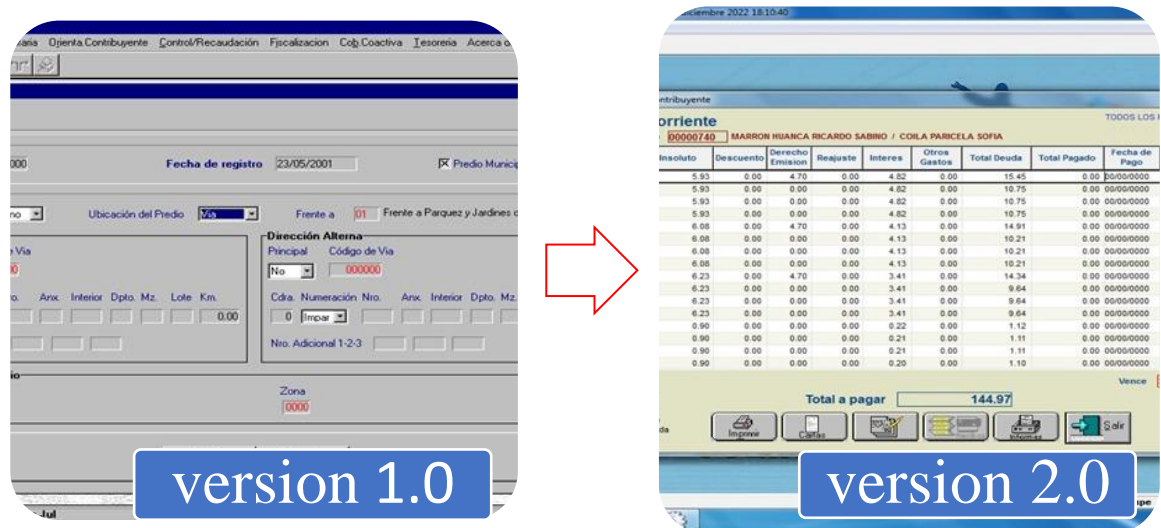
aria Orienta.Contribuyente Control/Recaudación Fiscalizacion Cob.Coactiva Tesoreria Acerca d

000 Fecha de registro 23/05/2001 ☒ Predio Munici

no Ubicación del Predio Via Frente a 01 Frente a Parquez y Jardines d

e Via
0

Dirección Alterna
Principal Código de Via
No 000000

ro. Anx. Interior Dpto. Mz. Lote Km.
0.00

Cdra. Numeración Nro. Anx. Interior Dpto. Mz.
0 Impar

Nro. Adicional 1-2-3

io

Zona
0000

version 1.0

iciembre 2022 18:10:40

ntribuyente

orriente TODOS LOS

00000740 MARRON HUANCA RICARDO SABINO / COILA PARICELA SOFIA

| Insoluto | Descuento | Derecho Emision | Reajuste | Interes | Otros Gastos | Total Deuda | Total Pagado | Fecha de Pago |
|---|---|---|---|---|---|---|---|---|
| 5.93 | 0.00 | 4.70 | 0.00 | 4.82 | 0.00 | 15.45 | 0.00 | 00/00/0000 |
| 5.93 | 0.00 | 0.00 | 0.00 | 4.82 | 0.00 | 10.75 | 0.00 | 00/00/0000 |
| 5.93 | 0.00 | 0.00 | 0.00 | 4.82 | 0.00 | 10.75 | 0.00 | 00/00/0000 |
| 5.93 | 0.00 | 0.00 | 0.00 | 4.82 | 0.00 | 10.75 | 0.00 | 00/00/0000 |
| 6.08 | 0.00 | 4.70 | 0.00 | 4.13 | 0.00 | 14.91 | 0.00 | 00/00/0000 |
| 6.08 | 0.00 | 0.00 | 0.00 | 4.13 | 0.00 | 10.21 | 0.00 | 00/00/0000 |
| 6.08 | 0.00 | 0.00 | 0.00 | 4.13 | 0.00 | 10.21 | 0.00 | 00/00/0000 |
| 6.08 | 0.00 | 0.00 | 0.00 | 4.13 | 0.00 | 10.21 | 0.00 | 00/00/0000 |
| 6.23 | 0.00 | 4.70 | 0.00 | 3.41 | 0.00 | 14.34 | 0.00 | 00/00/0000 |
| 6.23 | 0.00 | 0.00 | 0.00 | 3.41 | 0.00 | 9.64 | 0.00 | 00/00/0000 |
| 6.23 | 0.00 | 0.00 | 0.00 | 3.41 | 0.00 | 9.64 | 0.00 | 00/00/0000 |
| 6.23 | 0.00 | 0.00 | 0.00 | 3.41 | 0.00 | 9.64 | 0.00 | 00/00/0000 |
| 0.90 | 0.00 | 0.00 | 0.00 | 0.22 | 0.00 | 1.12 | 0.00 | 00/00/0000 |
| 0.90 | 0.00 | 0.00 | 0.00 | 0.21 | 0.00 | 1.11 | 0.00 | 00/00/0000 |
| 0.90 | 0.00 | 0.00 | 0.00 | 0.21 | 0.00 | 1.11 | 0.00 | 00/00/0000 |
| 0.90 | 0.00 | 0.00 | 0.00 | 0.20 | 0.00 | 1.10 | 0.00 | 00/00/0000 |

Vence

Total a pagar 144.97

da Imprimir Cartas Informes Salir

version 2.0

upe